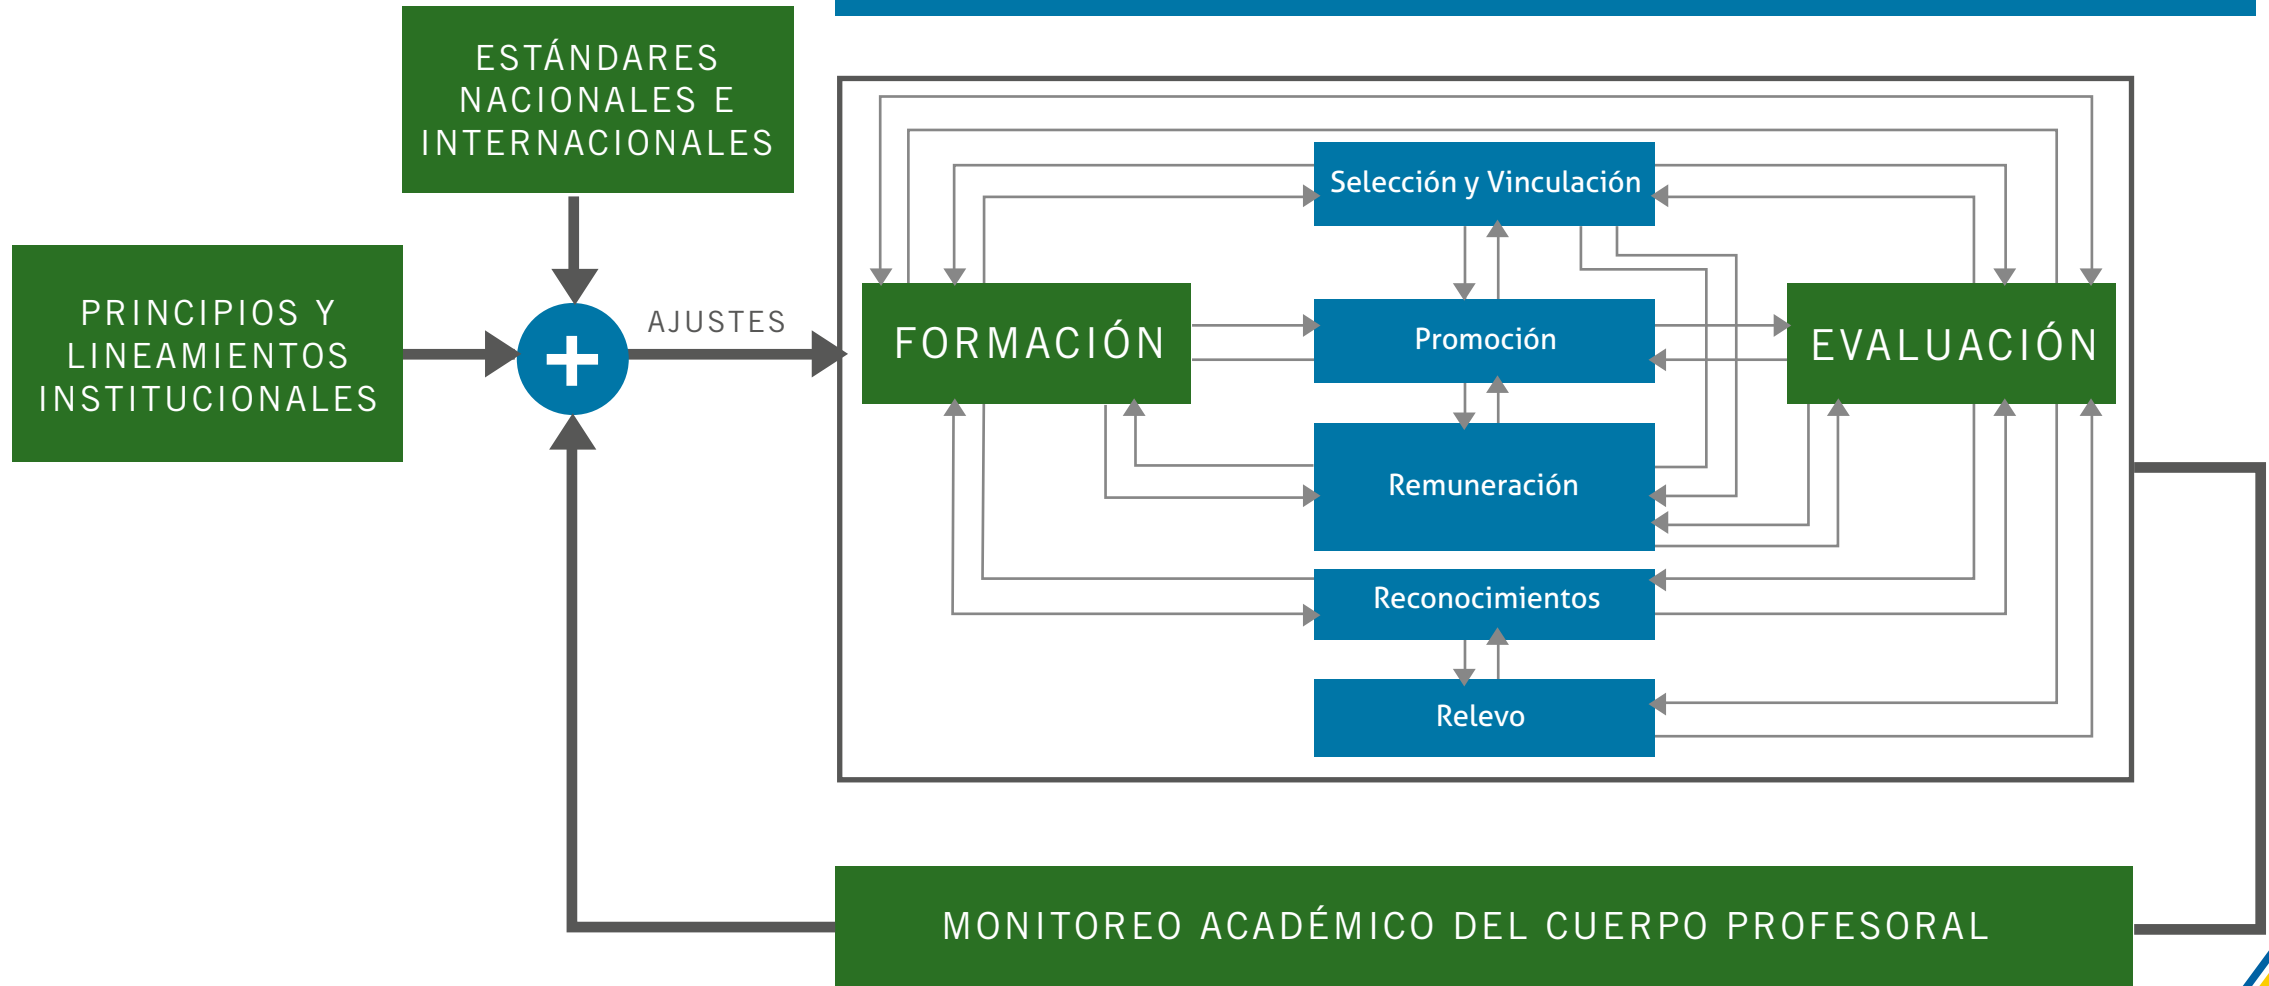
ESTÁNDARES NACIONALES E INTERNACIONALES

PRINCIPIOS Y LINEAMIENTOS INSTITUCIONALES

+

AJUSTES

FORMACIÓN

Selección y Vinculación

Promoción

Remuneración

Reconocimientos

Relevo

EVALUACIÓN

MONITOREO ACADÉMICO DEL CUERPO PROFESORAL